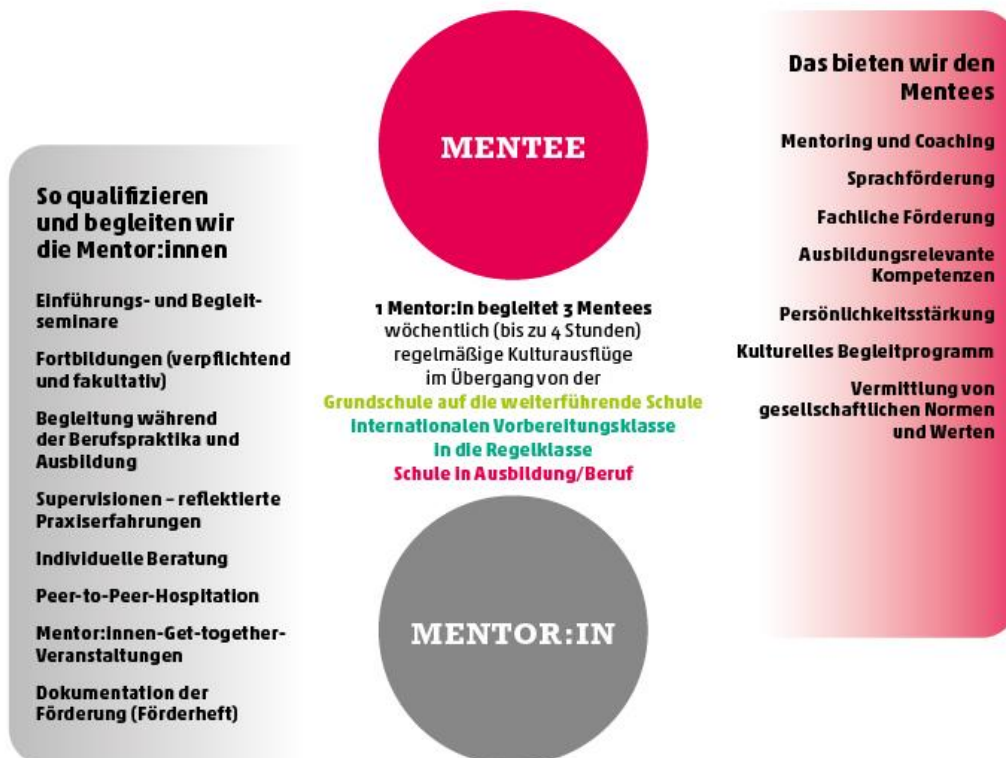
So qualifizieren und begleiten wir die Mentor:innen

Einführungs- und Begleitseminare

Fortbildungen (verpflichtend und fakultativ)

Begleitung während der Berufspraktika und Ausbildung

Supervisionen – reflektierte Praxiserfahrungen

Individuelle Beratung

Peer-to-Peer-Hospitation

Mentor:innen-Get-together-Veranstaltungen

Dokumentation der Förderung (Förderheft)

MENTEE

1 Mentor:in begleitet 3 Mentees
wöchentlich (bis zu 4 Stunden)
regelmäßige Kulturausflüge
im Übergang von der
Grundschule auf die weiterführende Schule
Internationalen Vorbereitungsklasse in die Regelklasse
Schule in Ausbildung/Beruf

MENTOR:IN

Das bieten wir den Mentees

Mentoring und Coaching

Sprachförderung

Fachliche Förderung

Ausbildungsrelevante Kompetenzen

Persönlichkeitsstärkung

Kulturelles Begleitprogramm

Vermittlung von gesellschaftlichen Normen und Werten